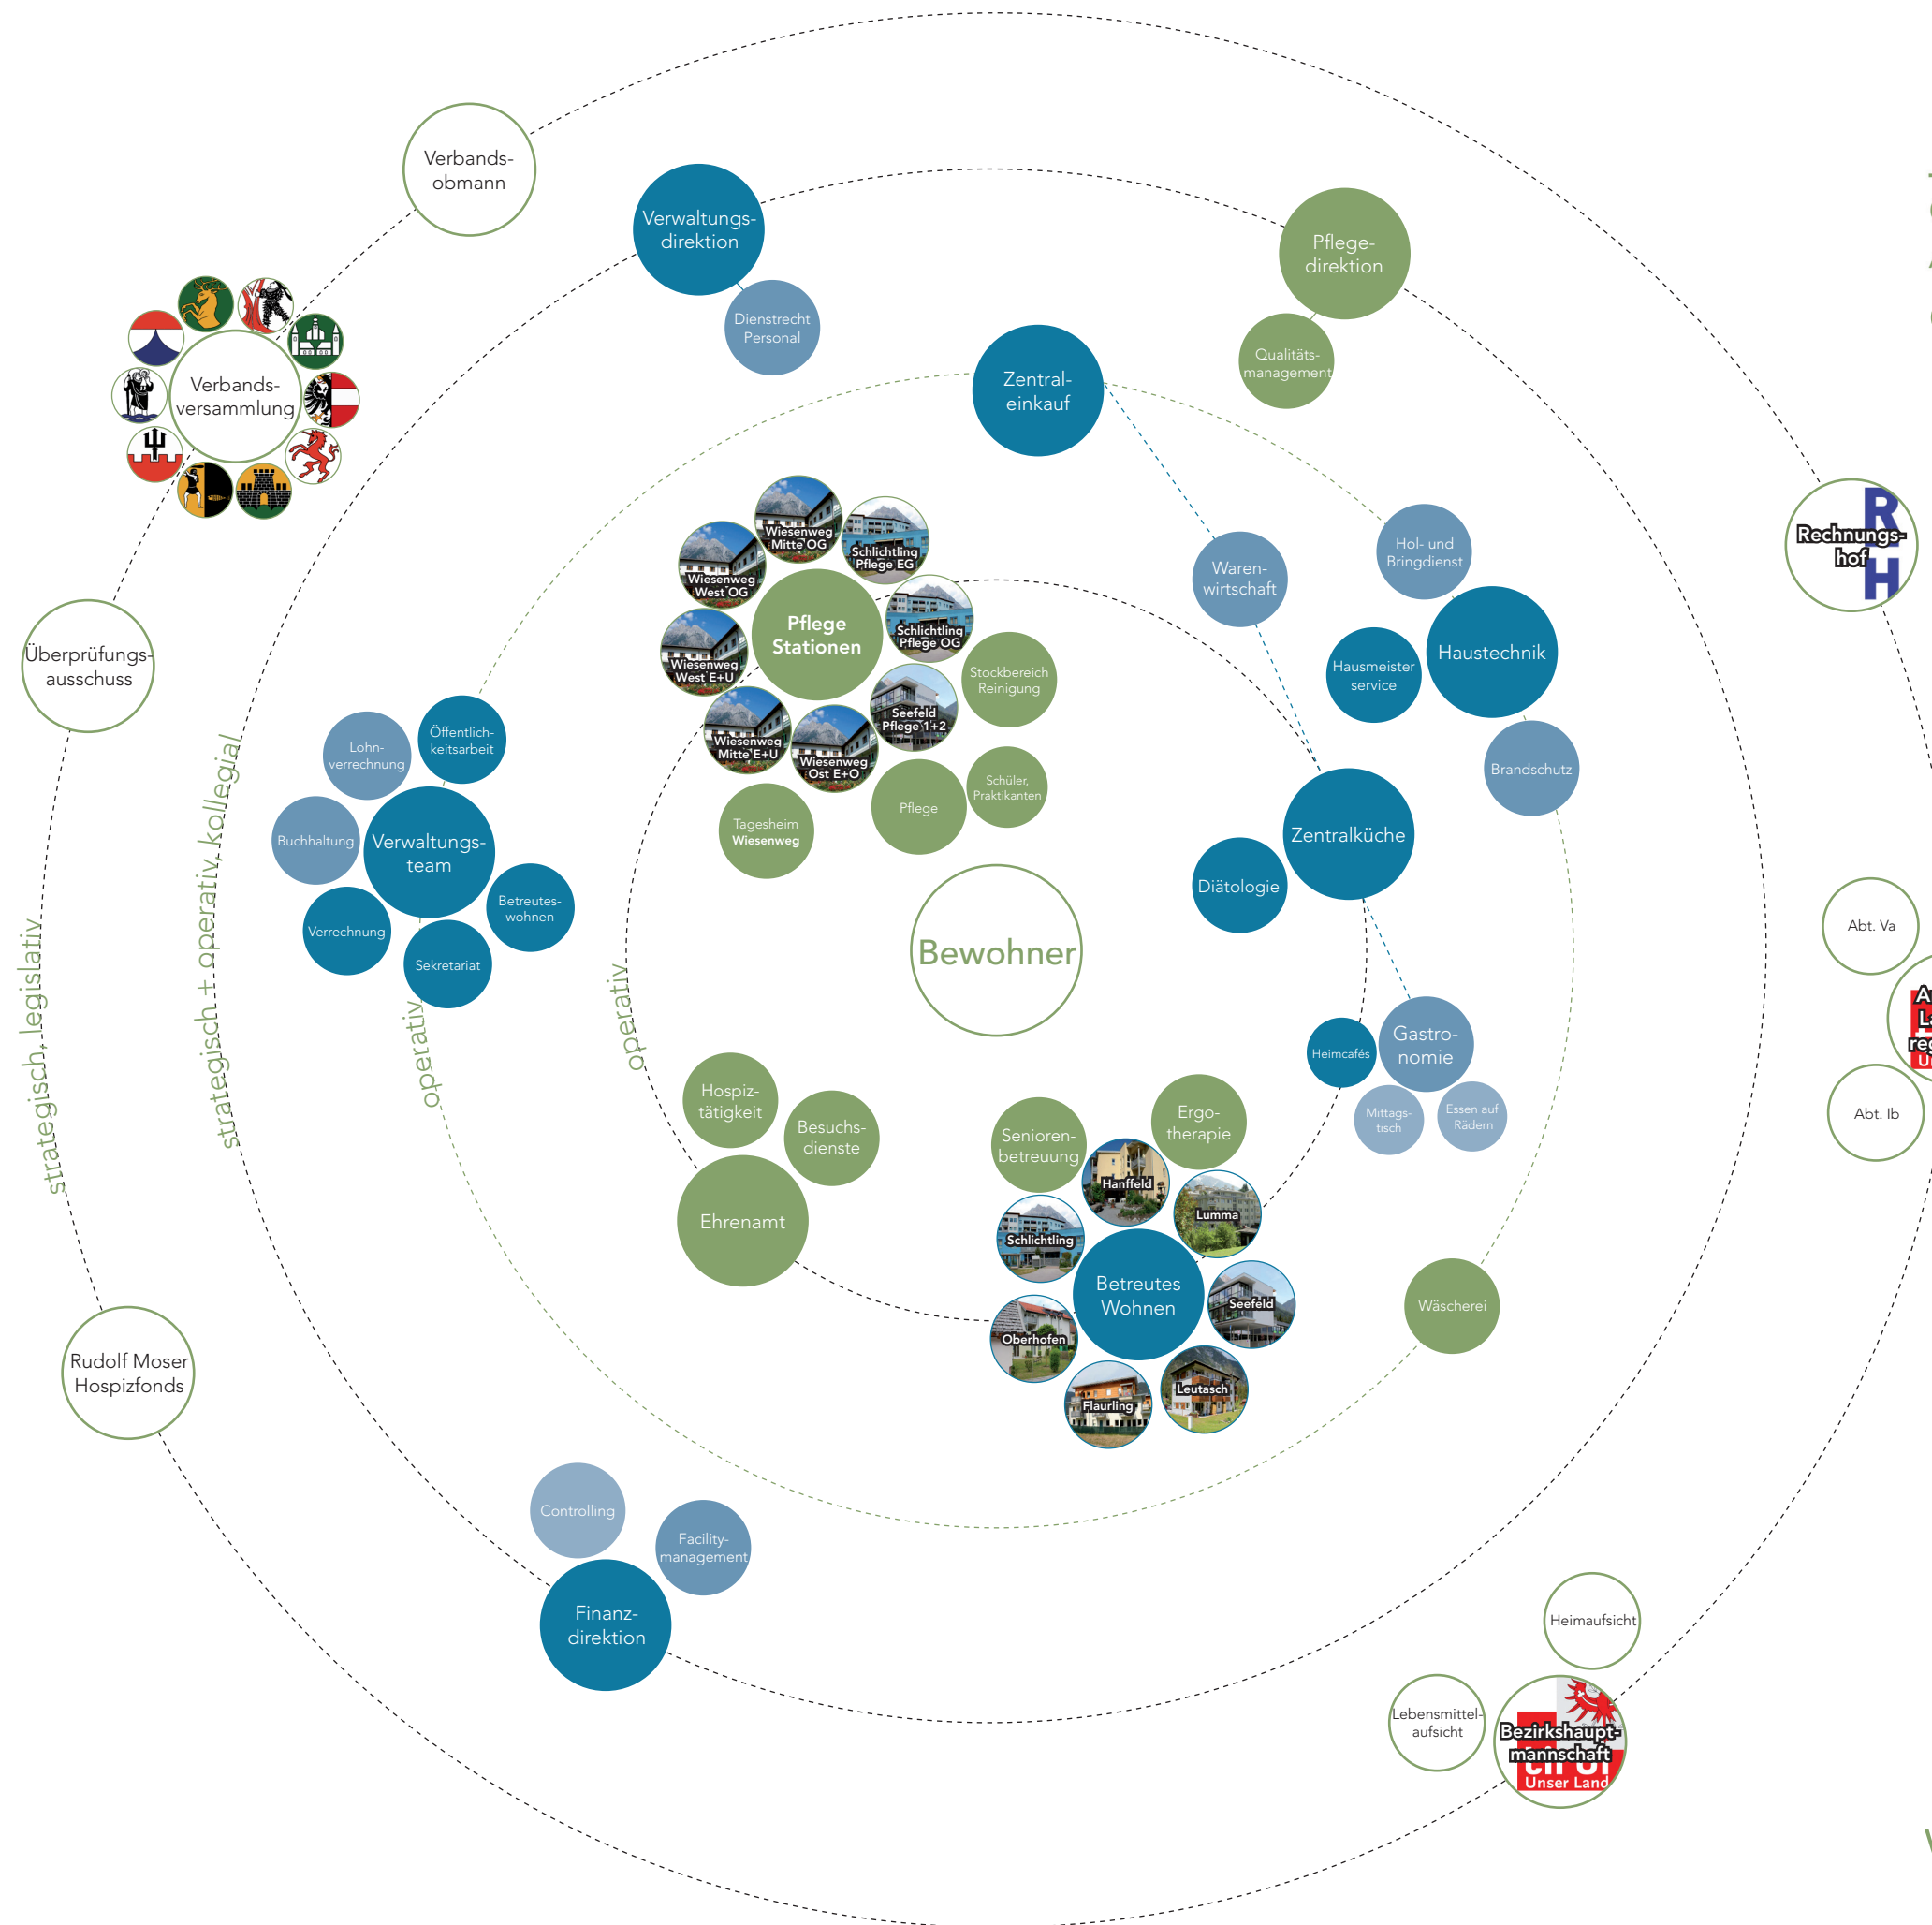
Verbands-
obmann

Verwaltungs-
direktion

Dienstrecht
Personal

Pflege-
direktion

Qualitäts-
management

Verbands-
versammlung

Zentral-
einkauf

Rechnungs-
hof

Überprüfungs-
ausschuss

Waren-
wirtschaft

Hol- und
Bringdienst

Wiesenweg
Mitte OG

Schlichtling
Pflege EG

Wiesenweg
West OG

Pflege
Stationen

Schlichtling
Pflege OG

Wiesenweg
West E+U

Stockbereich
Reinigung

Hausmeister
service

Haustechnik

Seefeld
Pflege 1+2

Wiesenweg
Mitte E+U

Wiesenweg
Ost E+O

Schüler,
Praktikanten

Brandschutz

Lohn-
verrechnung

Öffentlich-
keitsarbeit

Pflege

Tagesheim
Wiesenweg

Buchhaltung

Verwaltungs-
team

Zentralküche

Betreutes-
wohnen

Diätologie

Verrechnung

Sekretariat

Bewohner

Abt. Va

strategisch, legislativ

strategisch + operativ, kollegial

operativ

operativ

Heimcafés

Gastro-
nomie

Mittags-
tisch

Essen auf
Rädern

Abt. Ib

Hospiz-
tätigkeit

Besuchs-
dienste

Ergo-
therapie

Senioren-
betreuung

Hanffeld

Lumma

Ehrenamt

Schlichtling

Betreutes
Wohnen

Seefeld

Wäscherei

Rudolf Moser
Hospizfonds

Oberhofen

Leutasch

Flaurling

Controlling

Facility-
management

Finanz-
direktion

Heimaufsicht

Lebensmittel-
aufsicht

Bezirkshaupt-
mannschaft

Unser Land